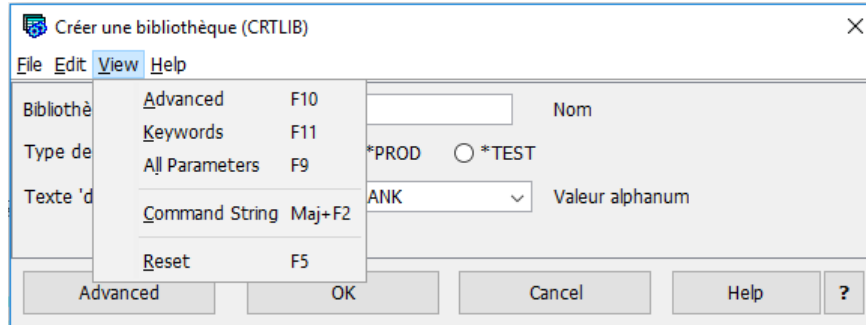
Créer une bibliothèque (CRTLIB)

×

File Edit View Help

Advanced F10
Keywords F11
All Parameters F9
Command String Maj+F2
Reset F5

Bibliothè

Nom

Type de

*PROD

*TEST

Texte 'd

ANK

Valeur alphanum

Advanced

OK

Cancel

Help

?